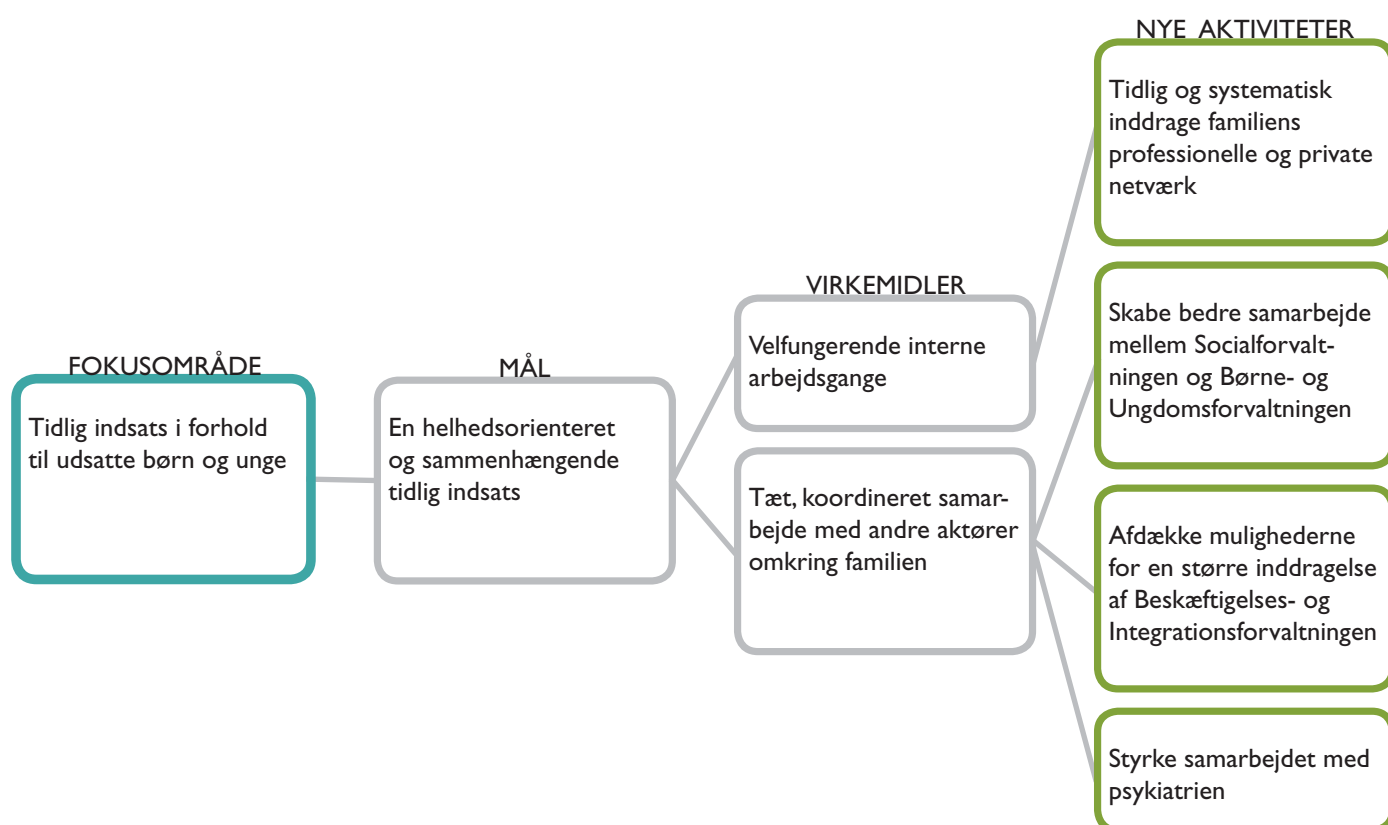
FOKUSOMRÅDE

Tidlig indsats i forhold til udsatte børn og unge

MÅL

En helhedsorienteret og sammenhængende tidlig indsats

VIRKEMIDLER

Velfungerende interne arbejdsgange

Tæt, koordineret samarbejde med andre aktører omkring familien

NYE AKTIVITETER

Tidlig og systematisk inddrage familiens professionelle og private netværk

Skabe bedre samarbejde mellem Socialforvaltningen og Børne- og Ungdomsforvaltningen

Afdække mulighederne for en større inddragelse af Beskæftigelses- og Integrationsforvaltningen

Styrke samarbejdet med psykiatrien